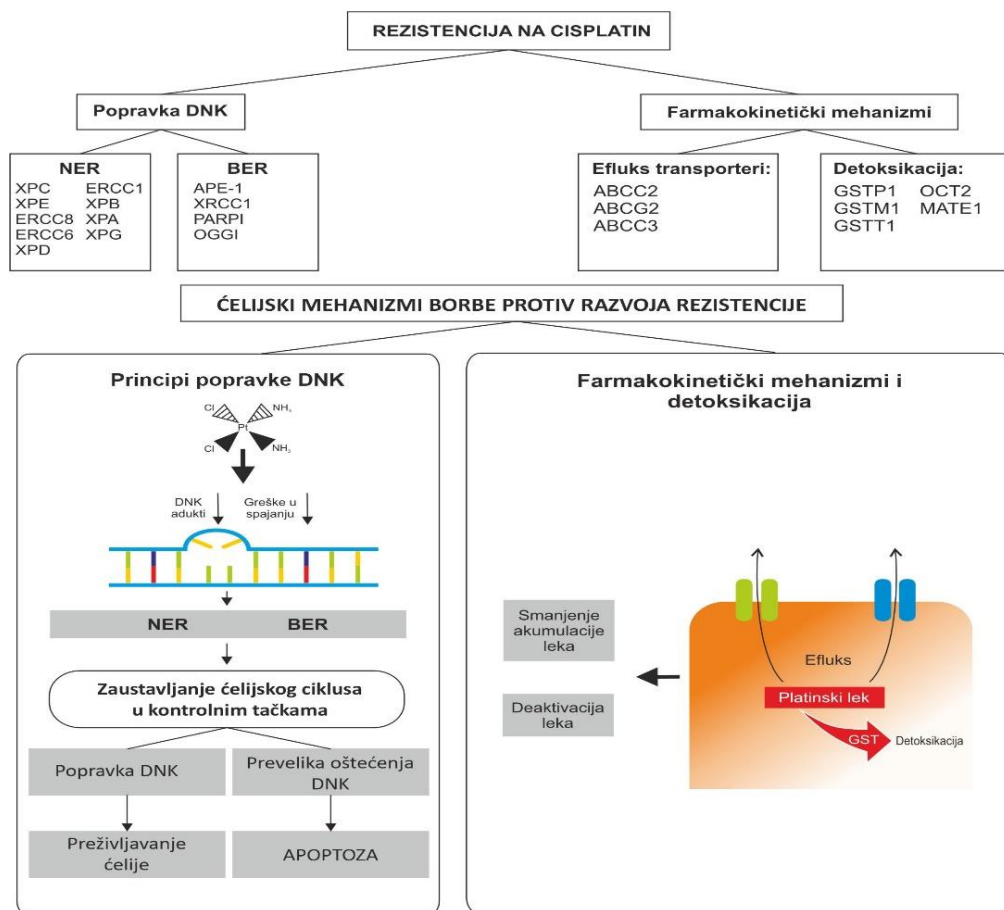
REZISTENCIJA NA CISPLATIN

Popravka DNK

Farmakokinetički mehanizmi

NER
XPC
XPE
ERCC8
ERCC6
XPD
ERCC1
XPB
XPA
XPG

BER
APE-1
XRCC1
PARPI
OGGI

Efluks transporteri:
ABCC2
ABCG2
ABCC3

Detoksikacija:
GSTP1
GSTM1
GSTT1
OCT2
MATE1

ĆELIJSKI MEHANIZMI BORBE PROTIV RAZVOJA REZISTENCIJE

Principi popravke DNK

Cl
NH$_3$
Pt
Cl
NH$_3$

DNK adukti
Greške u spajanju

NER
BER

Zaustavljanje ćelijskog ciklusa u kontrolnim tačkama

Popravka DNK
Prevelika oštećenja DNK

Preživljavanje ćelije
APOPTOZA

Farmakokinetički mehanizmi i detoksikacija

Smanjenje akumulacije leka

Deaktivacija leka

Efluks

Platinski lek

GST
Detoksikacija